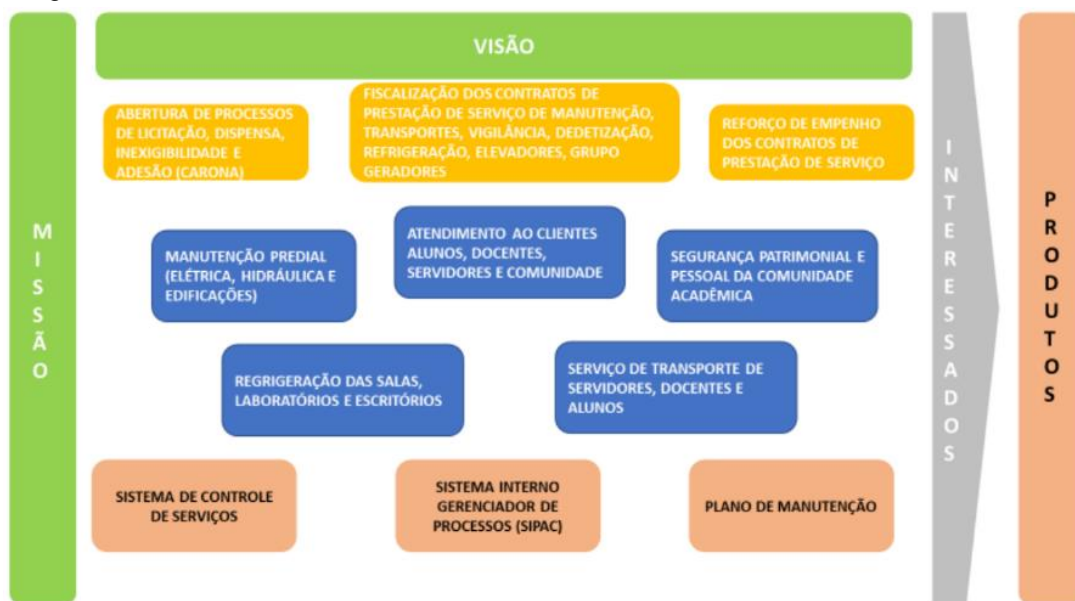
MISSÃO

VISÃO

ABERTURA DE PROCESSOS DE LICITAÇÃO, DISPENSA, INEXIGIBILIDADE E ADESÃO (CARONA)

FISCALIZAÇÃO DOS CONTRATOS DE PRESTAÇÃO DE SERVIÇO DE MANUTENÇÃO, TRANSPORTES, VIGILÂNCIA, DEDETIZAÇÃO, REFRIGERAÇÃO, ELEVADORES, GRUPO GERADORES

REFORÇO DE EMPENHO DOS CONTRATOS DE PRESTAÇÃO DE SERVIÇO

MANUTENÇÃO PREDIAL (ELÉTRICA, HIDRÁULICA E EDIFICAÇÕES)

ATENDIMENTO AO CLIENTES ALUNOS, DOCENTES, SERVIDORES E COMUNIDADE

SEGURANÇA PATRIMONIAL E PESSOAL DA COMUNIDADE ACADÊMICA

REGRIGERAÇÃO DAS SALAS, LABORATÓRIOS E ESCRITÓRIOS

SERVIÇO DE TRANSPORTE DE SERVIDORES, DOCENTES E ALUNOS

SISTEMA DE CONTROLE DE SERVIÇOS

SISTEMA INTERNO GERENCIADOR DE PROCESSOS (SIPAC)

PLANO DE MANUTENÇÃO

INTERESSADOS

PRODUTOS